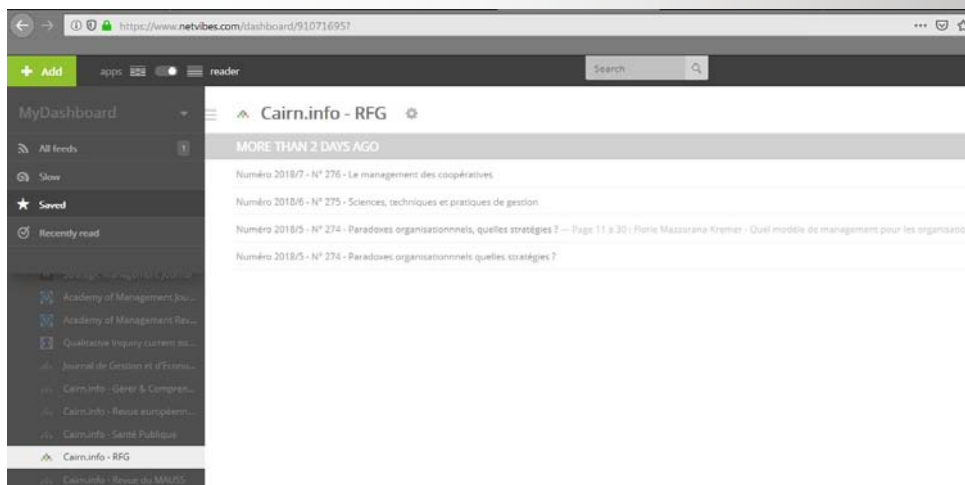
https://www.netvibes.com/dashboard/91071695?

+ Add apps reader Search

MyDashboard

All feeds 1

Slow

Saved

Recently read

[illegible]

Academy of Management Jou...

Academy of Management Rev...

Qualitative Inquiry current iss...

Journal de Gestion et d'Econo...

Cairn.info - Gérer & Compren...

Cairn.info - Revue européenn...

Cairn.info - Santé Publique

Cairn.info - RFG

Cairn.info - Revue du MAUSS

Cairn.info - RFG

MORE THAN 2 DAYS AGO

Numéro 2018/7 - N° 276 - Le management des coopératives

Numéro 2018/6 - N° 275 - Sciences, techniques et pratiques de gestion

Numéro 2018/5 - N° 274 - Paradoxes organisationnels, quelles stratégies ? — Page 11 à 30 | Florie Mazzorana-Kremer - Quel modèle de management pour les organisatio

Numéro 2018/5 - N° 274 - Paradoxes organisationnels quelles stratégies ?